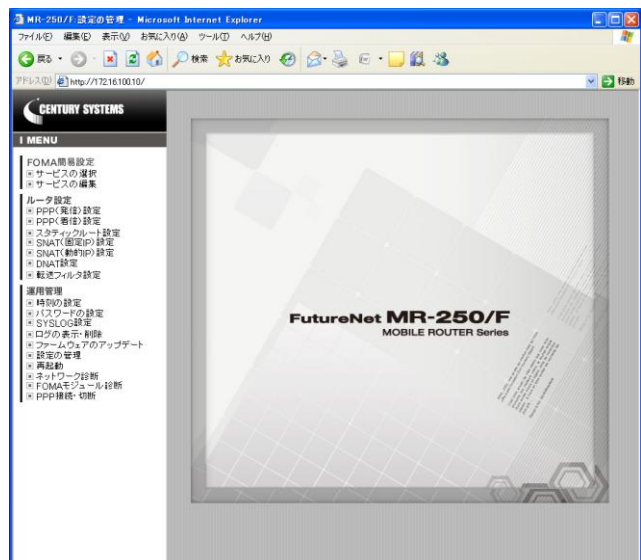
MR-250/F:設定の管理 - Microsoft Internet Explorer

ファイル(F) 編集(E) 表示(V) お気に入り(A) ツール(T) ヘルプ(H)

戻る 検索 お気に入り

アドレス(D) http://172.16.100.10/ 移動

CENTURY SYSTEMS

MENU

FOMA簡易設定
サービスの選択
サービスの編集

ルータ設定
PPP(発信)設定
PPP(着信)設定
スタティックルート設定
SNAT(固定IP)設定
SNAT(動的IP)設定
DNAT設定
転送フィルタ設定

運用管理
時刻の設定
パスワードの設定
SYSLOG設定
ログの表示・削除
ファームウェアのアップデート
設定の管理
再起動
ネットワーク診断
FOMAモジュール診断
PPP接続・切断

FutureNet MR-250/F
MOBILE ROUTER Series